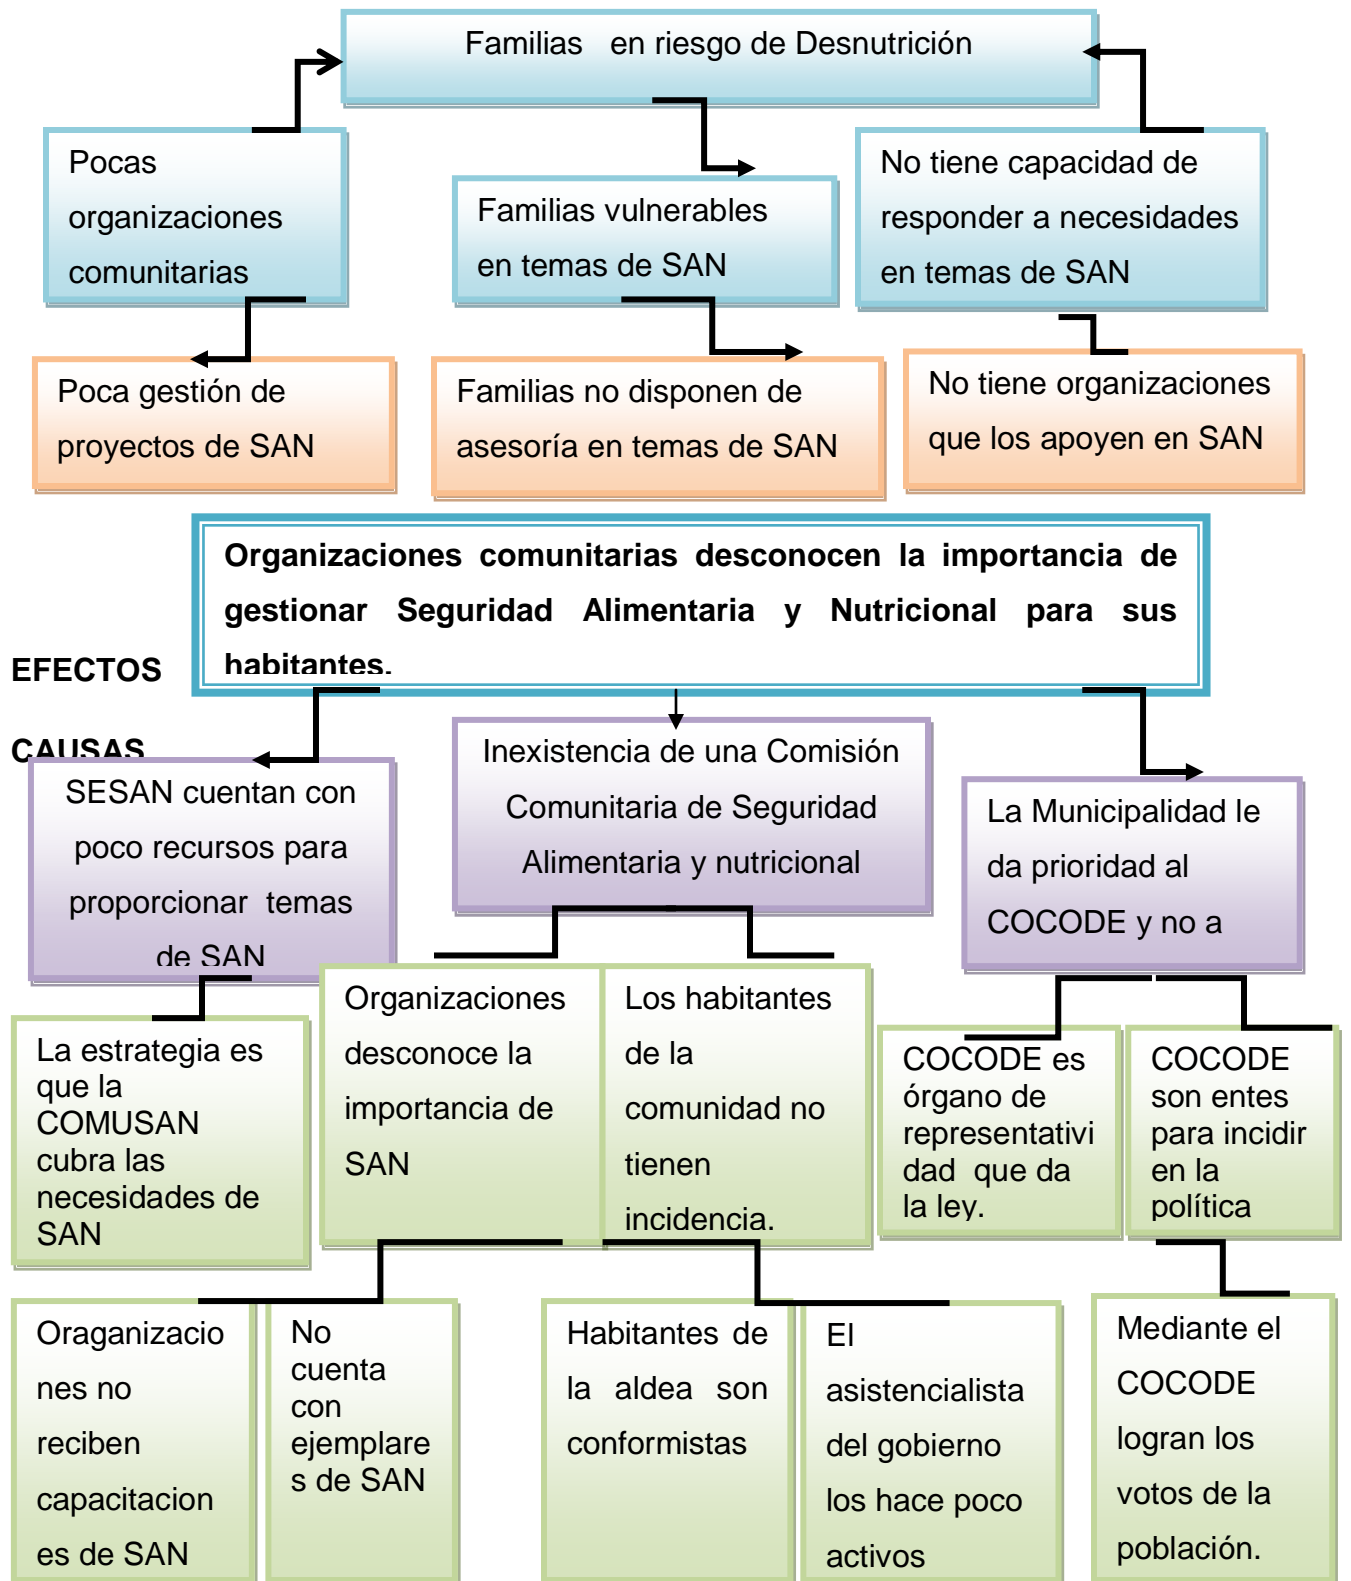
Familias en riesgo de Desnutrición

Pocas organizaciones comunitarias

Familias vulnerables en temas de SAN

No tiene capacidad de responder a necesidades en temas de SAN

Poca gestión de proyectos de SAN

Familias no disponen de asesoría en temas de SAN

No tiene organizaciones que los apoyen en SAN

EFECTOS

Organizaciones comunitarias desconocen la importancia de gestionar Seguridad Alimentaria y Nutricional para sus habitantes.

CAUSAS

SESAN cuentan con poco recursos para proporcionar temas de SAN

Inexistencia de una Comisión Comunitaria de Seguridad Alimentaria y nutricional

La Municipalidad le da prioridad al COCODE y no a

La estrategia es que la COMUSAN cubra las necesidades de SAN

Organizaciones desconoce la importancia de SAN

Los habitantes de la comunidad no tienen incidencia.

COCODE es órgano de representatividad que da la ley.

COCODE son entes para incidir en la política

Oraganizaciones no reciben capacitaciones de SAN

No cuenta con ejemplares de SAN

Habitantes de la aldea son conformistas

El asistencialista del gobierno los hace poco activos

Mediante el COCODE logran los votos de la población.